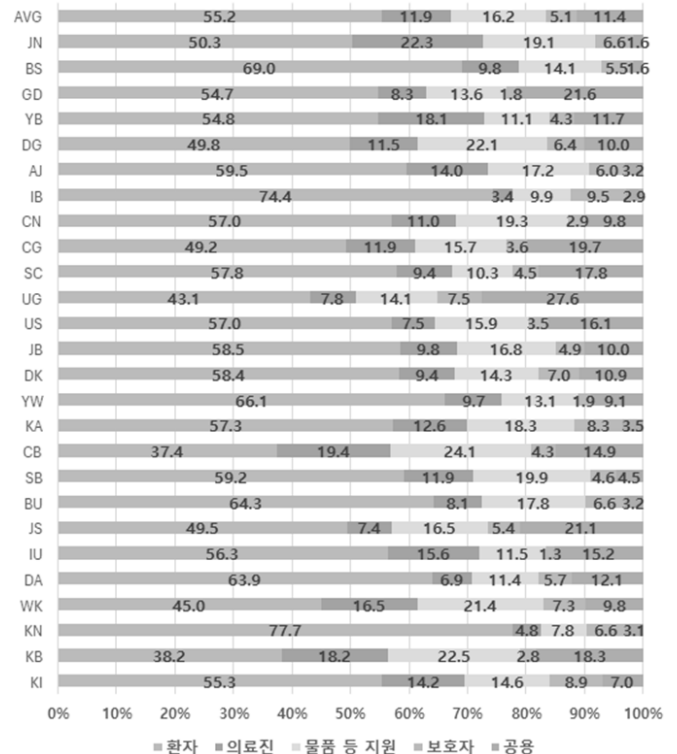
AVG 55.2 11.9 16.2 5.1 11.4
JN 50.3 22.3 19.1 6.6 1.6
BS 69.0 9.8 14.1 5.5 1.6
GD 54.7 8.3 13.6 1.8 21.6
YB 54.8 18.1 11.1 4.3 11.7
DG 49.8 11.5 22.1 6.4 10.0
AJ 59.5 14.0 17.2 6.0 3.2
IB 74.4 3.4 9.9 9.5 2.9
CN 57.0 11.0 19.3 2.9 9.8
CG 49.2 11.9 15.7 3.6 19.7
SC 57.8 9.4 10.3 4.5 17.8
UG 43.1 7.8 14.1 7.5 27.6
US 57.0 7.5 15.9 3.5 16.1
JB 58.5 9.8 16.8 4.9 10.0
DK 58.4 9.4 14.3 7.0 10.9
YW 66.1 9.7 13.1 1.9 9.1
KA 57.3 12.6 18.3 8.3 3.5
CB 37.4 19.4 24.1 4.3 14.9
SB 59.2 11.9 19.9 4.6 4.5
BU 64.3 8.1 17.8 6.6 3.2
JS 49.5 7.4 16.5 5.4 21.1
IU 56.3 15.6 11.5 1.3 15.2
DA 63.9 6.9 11.4 5.7 12.1
WK 45.0 16.5 21.4 7.3 9.8
KN 77.7 4.8 7.8 6.6 3.1
KB 38.2 18.2 22.5 2.8 18.3
KI 55.3 14.2 14.6 8.9 7.0

0% 10% 20% 30% 40% 50% 60% 70% 80% 90% 100%

환자 의료진 물품 등 지원 보호자 공용